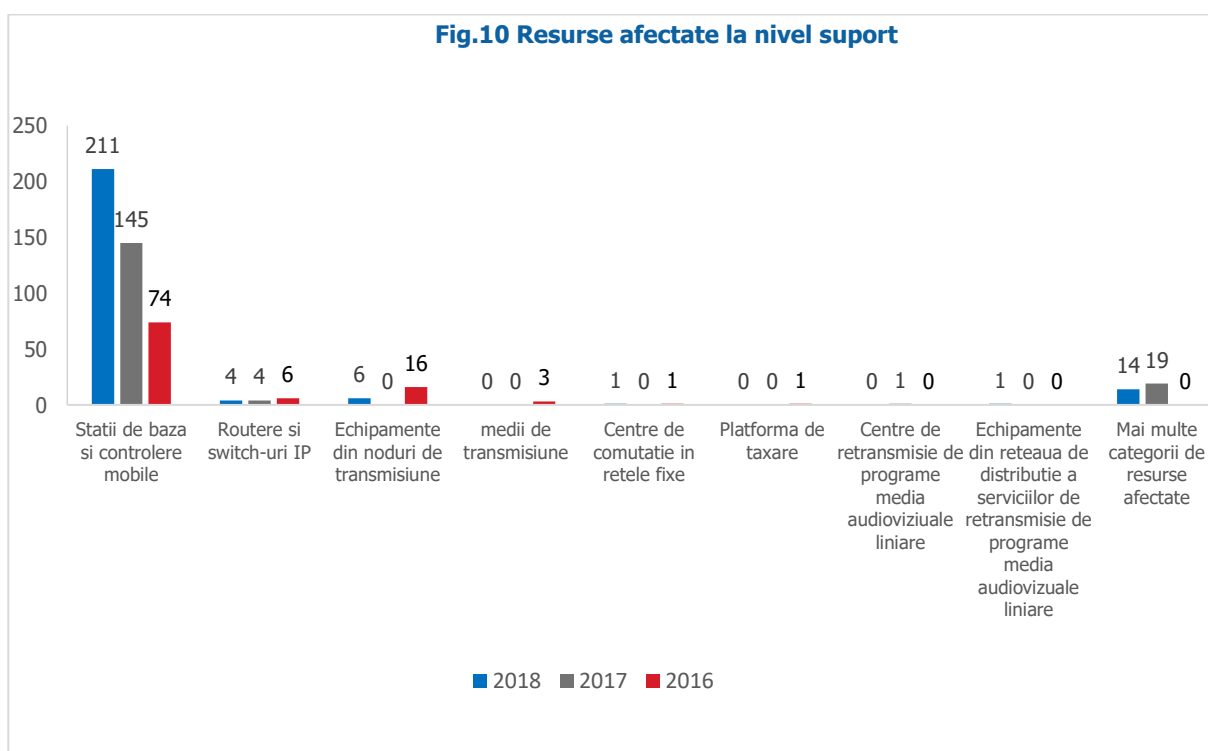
Fig.10 Resurse afectate la nivel suport

250
200
150
100
50
0

211 145 74
4 4 6
6 0 16
0 0 3
1 0 1
0 0 1
0 1 0
1 0 0
14 19 0

Statii de baza si controlere mobile
Routere si switch-uri IP
Echipamente din noduri de transmisiune
medii de transmisiune
Centre de comutatie in retele fixe
Platforma de taxare
Centre de retransmisie de programe media audioviziuale liniare
Echipamente din reteaua de distributie a serviciilor de retransmisie de programe media audiovizuale liniare
Mai multe categorii de resurse afectate

2018 2017 2016